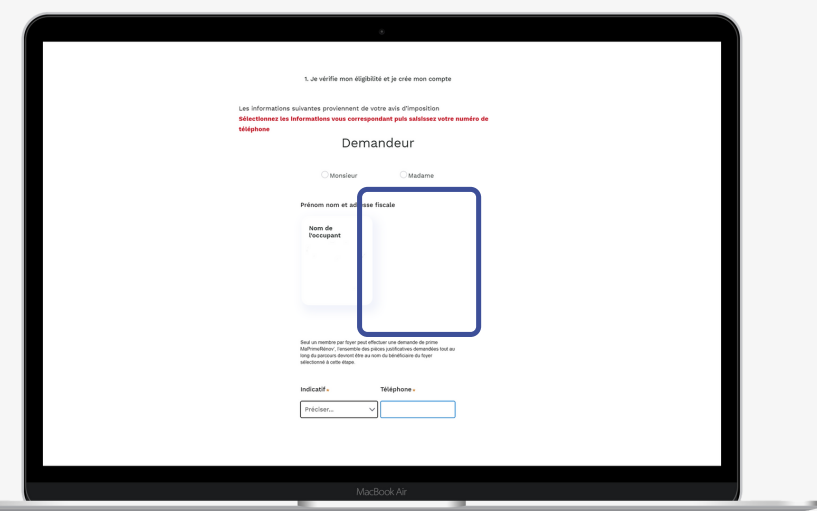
1. Je vérifie mon éligibilité et je crée mon compte

Les informations suivantes proviennent de votre avis d'imposition
Sélectionnez les informations vous correspondant puis saisissez votre numéro de téléphone

Demandeur

Monsieur Madame

Prénom nom et ad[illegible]sse fiscale

Nom de l'occupant

Seul un membre par foyer peut effectuer une demande de prime MaPrimeRénov', l'ensemble des pièces justificatives demandées tout au long du parcours devront être au nom du bénéficiaire du foyer sélectionné à cette étape.

Indicatif* Téléphone*

Préciser...

MacBook Air